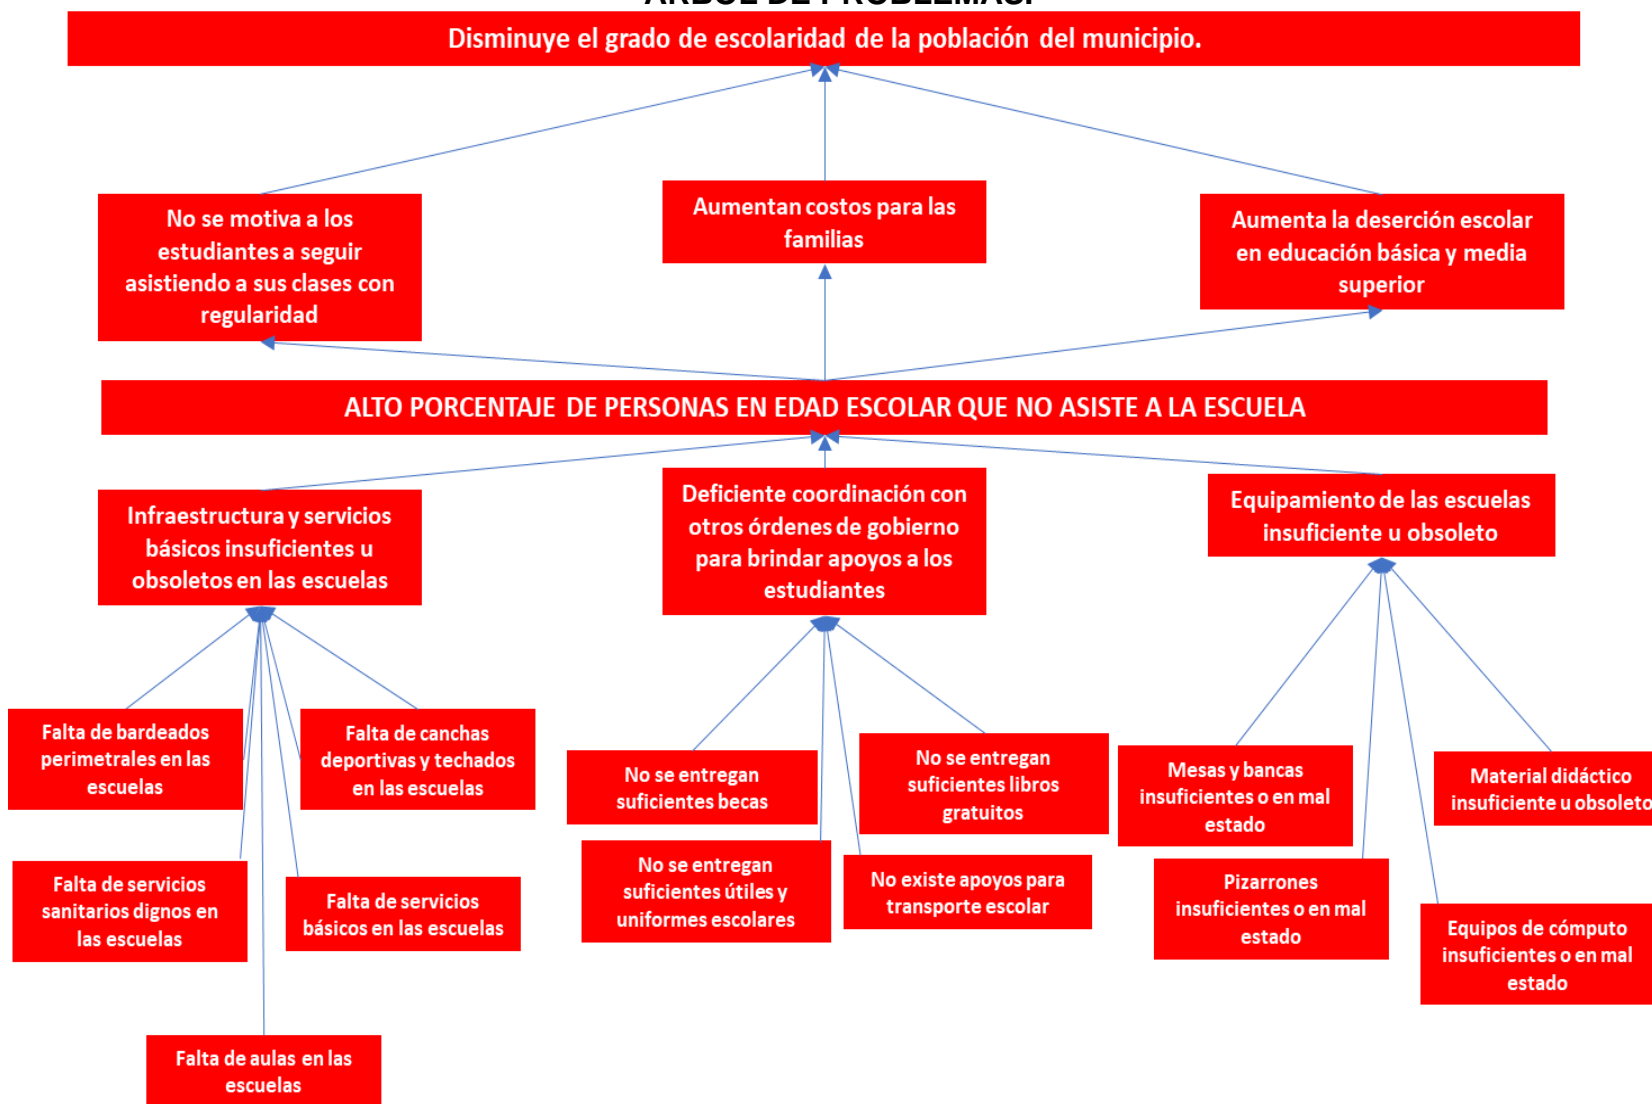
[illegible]

Disminuye el grado de escolaridad de la población del municipio.

No se motiva a los estudiantes a seguir asistiendo a sus clases con regularidad

Aumentan costos para las familias

Aumenta la deserción escolar en educación básica y media superior

ALTO PORCENTAJE DE PERSONAS EN EDAD ESCOLAR QUE NO ASISTE A LA ESCUELA

Infraestructura y servicios básicos insuficientes u obsoletos en las escuelas

Deficiente coordinación con otros órdenes de gobierno para brindar apoyos a los estudiantes

Equipamiento de las escuelas insuficiente u obsoleto

Falta de bardeados perimetrales en las escuelas

Falta de canchas deportivas y techados en las escuelas

Falta de servicios sanitarios dignos en las escuelas

Falta de servicios básicos en las escuelas

Falta de aulas en las escuelas

No se entregan suficientes becas

No se entregan suficientes libros gratuitos

No se entregan suficientes útiles y uniformes escolares

No existe apoyos para transporte escolar

Mesas y bancas insuficientes o en mal estado

Material didáctico insuficiente u obsoleto

Pizarrones insuficientes o en mal estado

Equipos de cómputo insuficientes o en mal estado